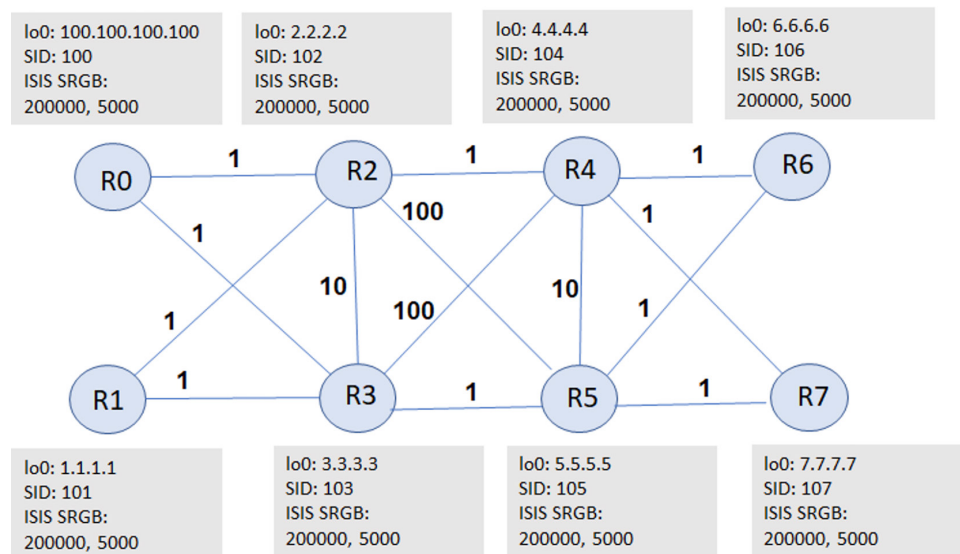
lo0: 100.100.100.100
SID: 100
ISIS SRGB:
200000, 5000

lo0: 2.2.2.2
SID: 102
ISIS SRGB:
200000, 5000

lo0: 4.4.4.4
SID: 104
ISIS SRGB:
200000, 5000

lo0: 6.6.6.6
SID: 106
ISIS SRGB:
200000, 5000

R0
1
R2
1
R4
1
R6
1
100
1
10
10
100
1
1
1
R1
1
R3
1
R5
1
R7

lo0: 1.1.1.1
SID: 101
ISIS SRGB:
200000, 5000

lo0: 3.3.3.3
SID: 103
ISIS SRGB:
200000, 5000

lo0: 5.5.5.5
SID: 105
ISIS SRGB:
200000, 5000

lo0: 7.7.7.7
SID: 107
ISIS SRGB:
200000, 5000